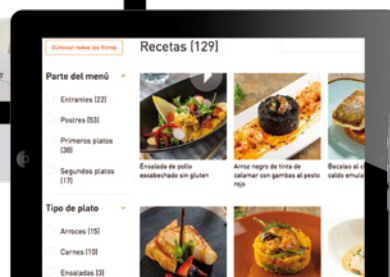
Eliminar todos los filtros

Recetas (129)

Parte del menú

Entrantes (22)

Postres (53)

Primeros platos (38)

Segundos platos (17)

Tipo de plato

Arroces (15)

Carnes (10)

Ensaladas (3)

Ensalada de pollo escabechado sin gluten

Arroz negro de tinta de calamar con gambas al pesto rojo

Bacalao al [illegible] caldo emulsi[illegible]